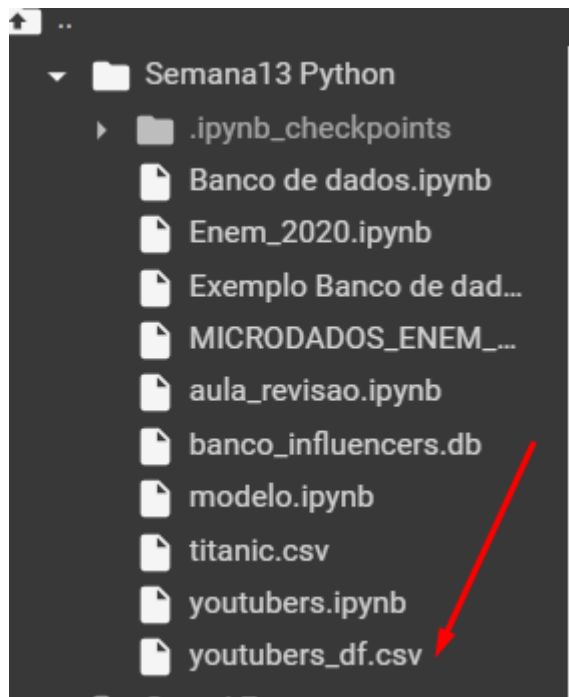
..

Semana13 Python

.ipynb_checkpoints

Banco de dados.ipynb

Enem_2020.ipynb

Exemplo Banco de dad...

MICRODADOS_ENEM_...

aula_revisao.ipynb

banco_influencers.db

modelo.ipynb

titanic.csv

youtubers.ipynb

youtubers_df.csv